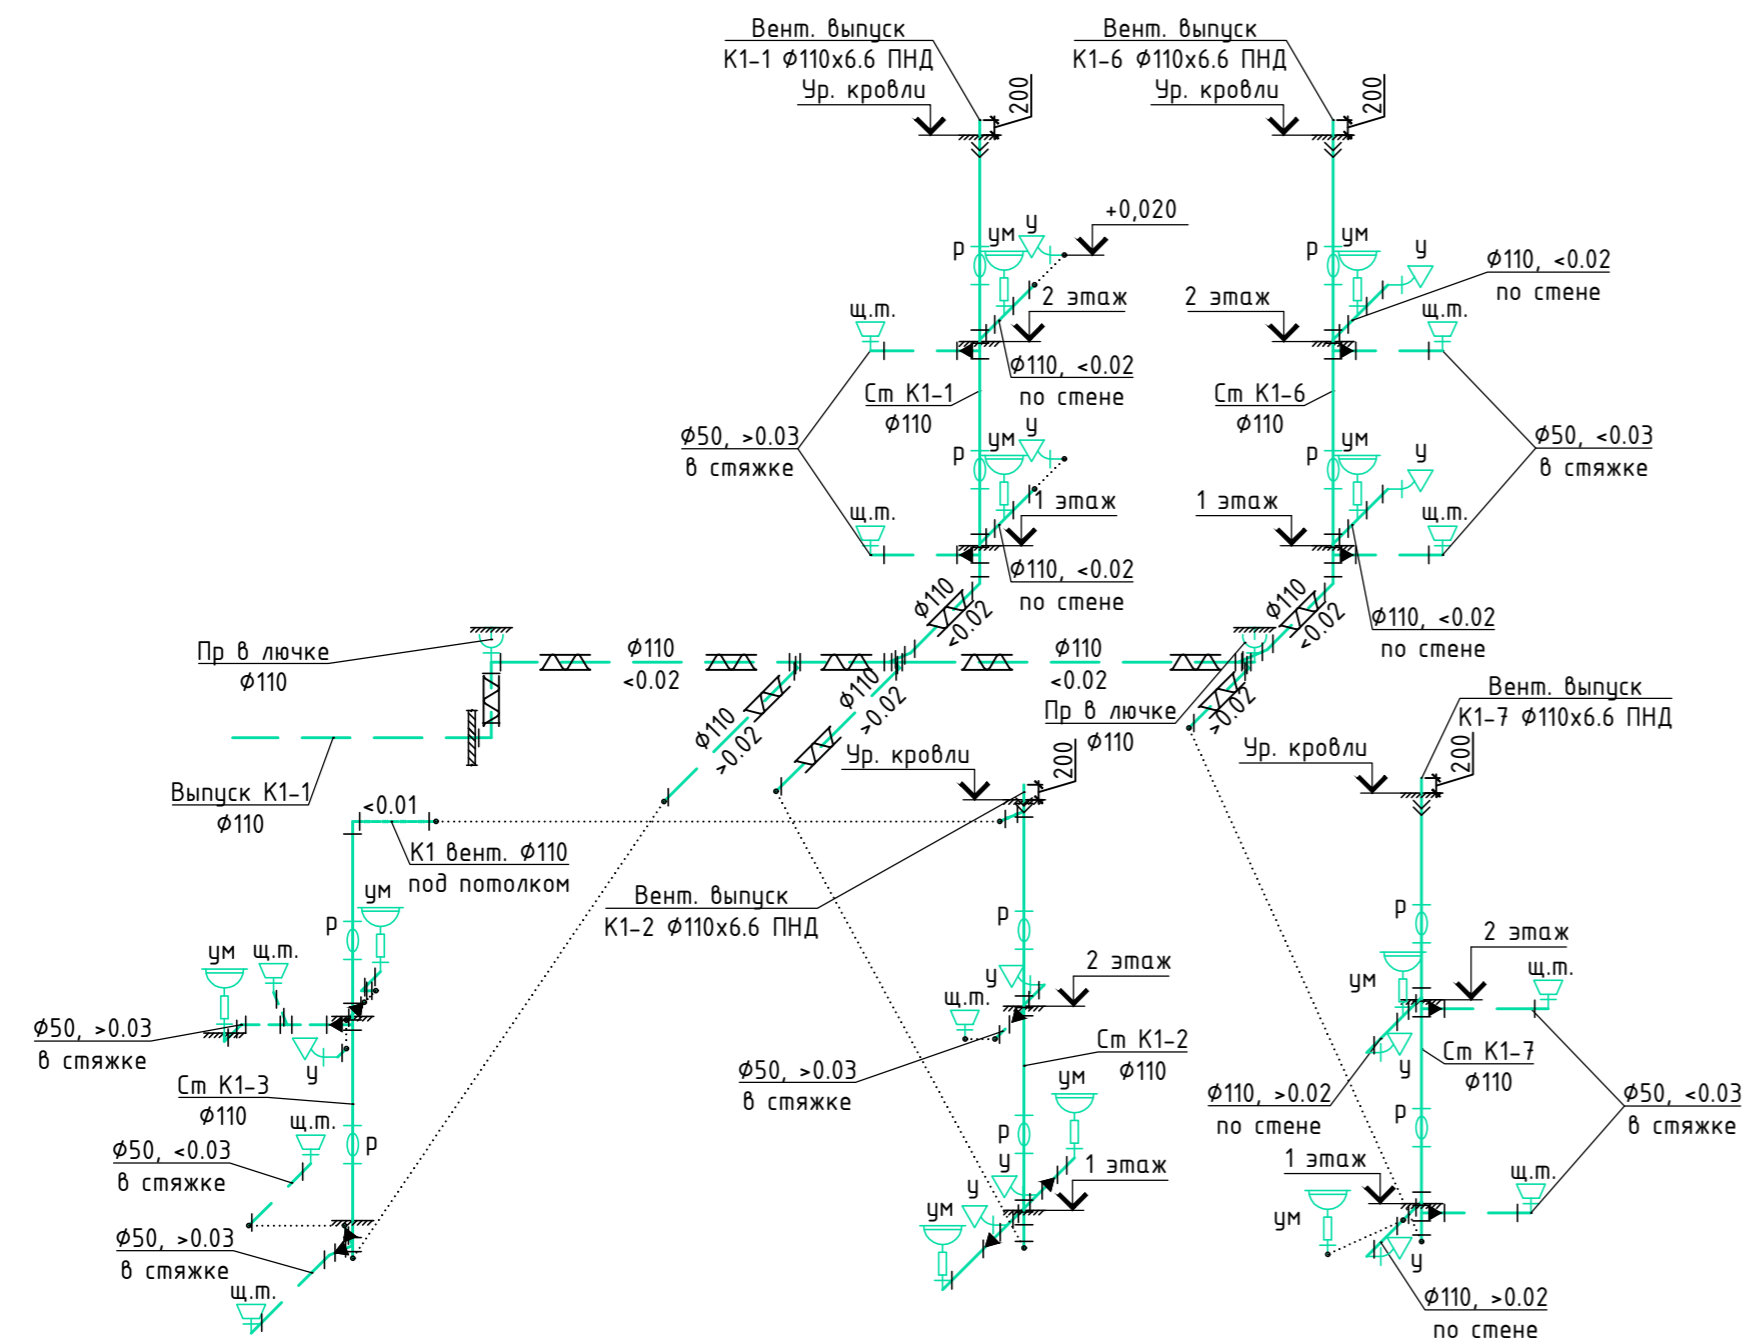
Вент. выпуск
К1-1 Ø110х6.6 ПНД
Ур. кровли
200

Вент. выпуск
К1-6 Ø110х6.6 ПНД
Ур. кровли
200

+0,020
Р
УМ
У
2 этаж
щ.т.
Ø110, <0.02
по стене
Ст К1-1
Ø110
Ø50, >0.03
в стяжке
Р
УМ
У
1 этаж
щ.т.
Ø110, <0.02
по стене

Р
УМ
У
Ø110, <0.02
по стене
2 этаж
щ.т.
Ст К1-6
Ø110
Ø50, <0.03
в стяжке
Р
УМ
У
1 этаж
щ.т.
Ø110, <0.02
по стене

Ø110
<0.02
Ø110
<0.02
Пр в лючке
Ø110
Ø110
>0.02
Ø110
>0.02
Ø110
<0.02
Ø110
>0.02
Ø110
<0.02
>0.02
Пр в лючке
Ø110
Выпуск К1-1
Ø110

Вент. выпуск
К1-7 Ø110х6.6 ПНД
Ур. кровли
200

Ур. кровли
200
<0.01
К1 вент. Ø110
под потолком
Вент. выпуск
К1-2 Ø110х6.6 ПНД

УМ
Р
УМ
щ.т.
Ø50, >0.03
в стяжке
У
Ст К1-3
Ø110
щ.т.
Р
Ø50, <0.03
в стяжке
Ø50, >0.03
в стяжке
щ.т.

Р
У
2 этаж
щ.т.
Ст К1-2
Ø110
Ø50, >0.03
в стяжке
УМ
Р
У
1 этаж
У
УМ

Р
2 этаж
УМ
щ.т.
Ст К1-7
Ø110
У
Ø110, >0.02
по стене
Ø50, <0.03
в стяжке
Р
1 этаж
щ.т.
УМ
У
Ø110, >0.02
по стене